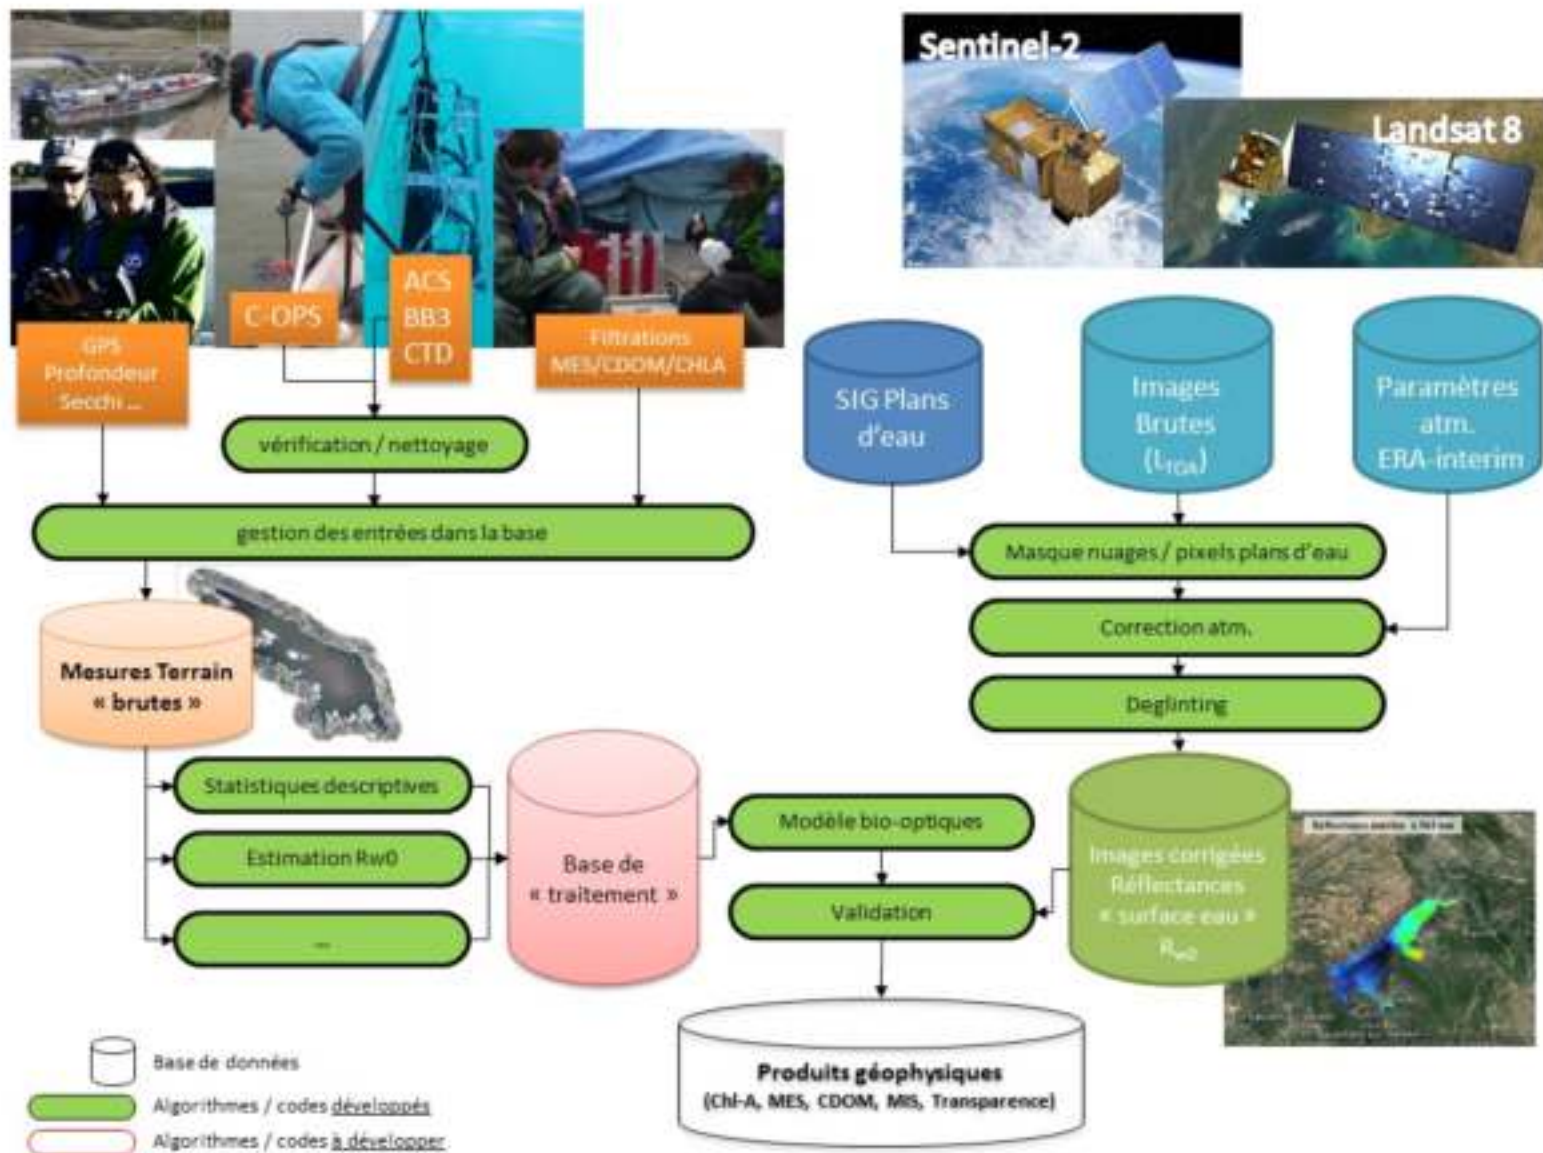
Sentinel-2

Landsat 8

GPS Profondeur Secchi ...

C-OPS

ACS BB3 CTD

Filtrations MES/CDOM/CHLA

SIG Plans d'eau

Images Brutes ($L_{TOA}$)

Paramètres atm. ERA-interim

vérification / nettoyage

gestion des entrées dans la base

Masque nuages / pixels plans d'eau

Correction atm.

Deglinting

Mesures Terrain « brutes »

Statistiques descriptives

Estimation Rw0

...

Base de « traitement »

Modèle bio-optiques

Validation

Images corrigées Réflectances « surface eau » $R_{w0}$

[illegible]

Produits géophysiques (Chl-A, MES, CDOM, MIS, Transparence)

Base de données

Algorithmes / codes développés

Algorithmes / codes à développer